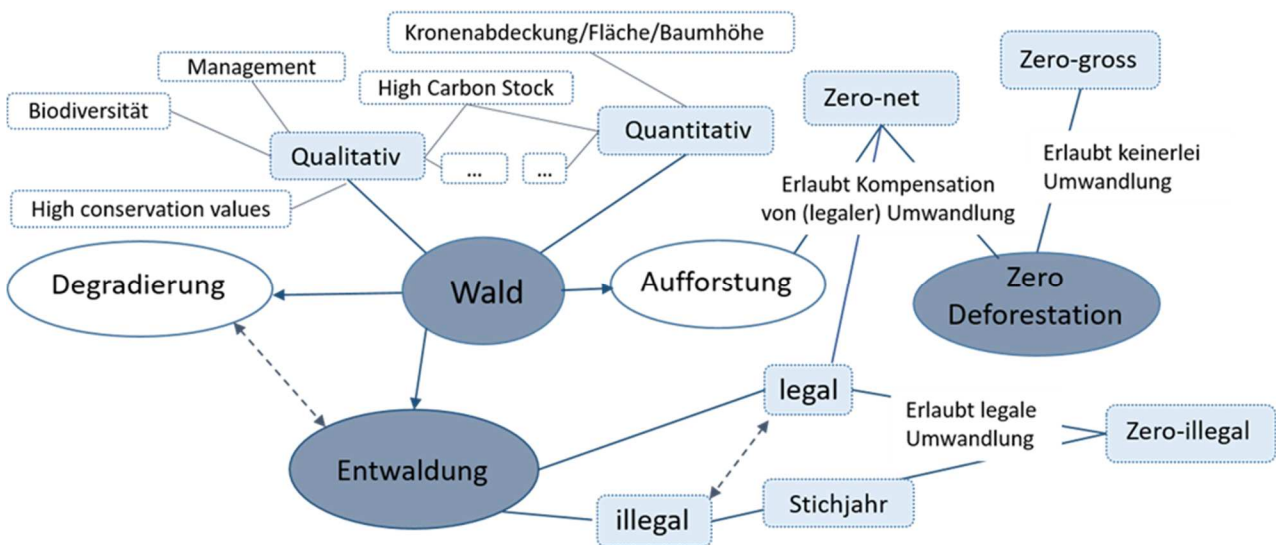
Kronenabdeckung/Fläche/Baumhöhe

Management

High Carbon Stock

Biodiversität

Qualitativ

Quantitativ

...

...

High conservation values

Zero-gross

Zero-net

Erlaubt keinerlei Umwandlung

Erlaubt Kompensation von (legaler) Umwandlung

Degradierung

Wald

Aufforstung

Zero Deforestation

legal

Erlaubt legale Umwandlung

Zero-illegal

Entwaldung

illegal

Stichjahr